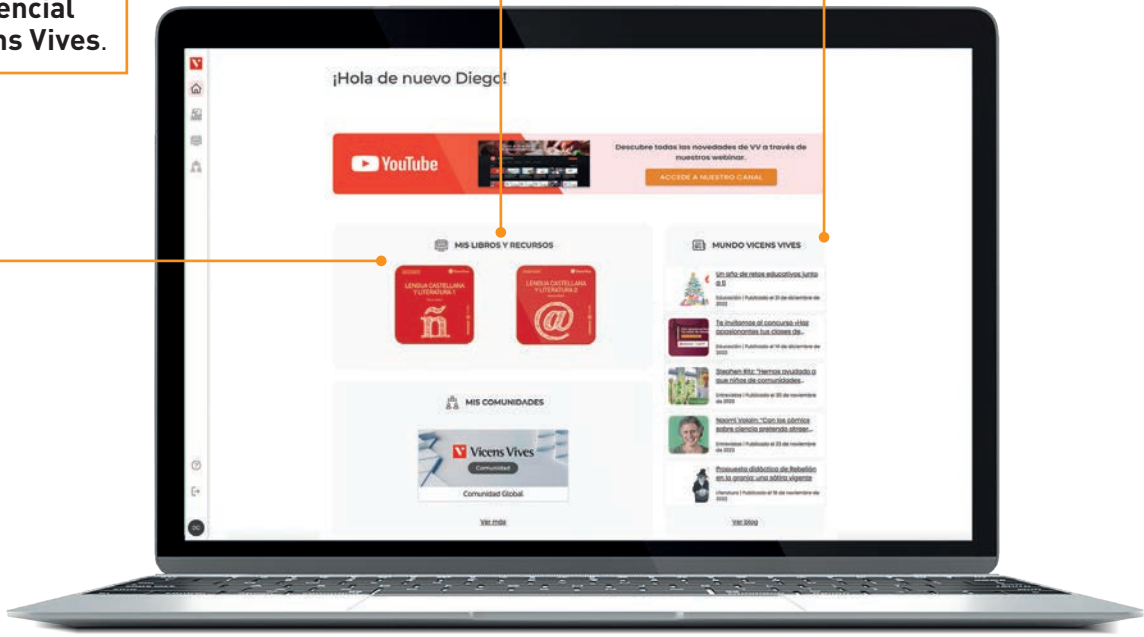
encial
ns Vives.

¡Hola de nuevo Diego!

YouTube

Descubre todas las novedades de VV a través de nuestros webinar.

ACCEDE A NUESTRO CANAL

MIS LIBROS Y RECURSOS

LENGUA CASTELLANA Y LITERATURA 1

ñ

LENGUA CASTELLANA Y LITERATURA 2

@

MUNDO VICENS VIVES

Un año de retos educativos junto a ti

Educación | Publicado el 21 de diciembre de 2022

Te invitamos al concurso «Haz apasionantes tus clases de...

Educación | Publicado el 14 de diciembre de 2022

Stephen Ritz: "Hemos ayudado a que niños de comunidades...

Entrevistas | Publicado el 30 de noviembre de 2022

Naomi Voisin: "Con los cómics sobre ciencia pretendo atraer...

Entrevistas | Publicado el 23 de noviembre de 2022

Propuesta didáctica de Rebelión en la granja: una sátira vigente

Literatura | Publicado el 16 de noviembre de 2022

Ver blog

MIS COMUNIDADES

Vicens Vives

Comunidad

Comunidad Global

Ver más

DG